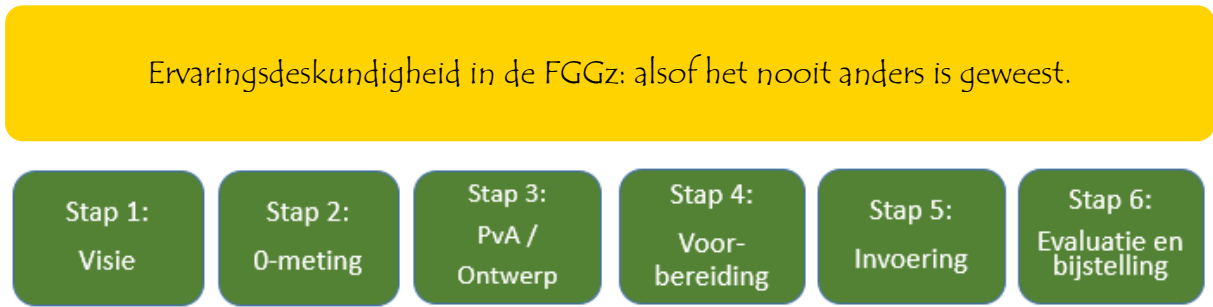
Ervaringsdeskundigheid in de FGGz: alsof het nooit anders is geweest.

Stap 1:
Visie

Stap 2:
0-meting

Stap 3:
PvA /
Ontwerp

Stap 4:
Voorbereiding

Stap 5:
Invoering

Stap 6:
Evaluatie en bijstelling